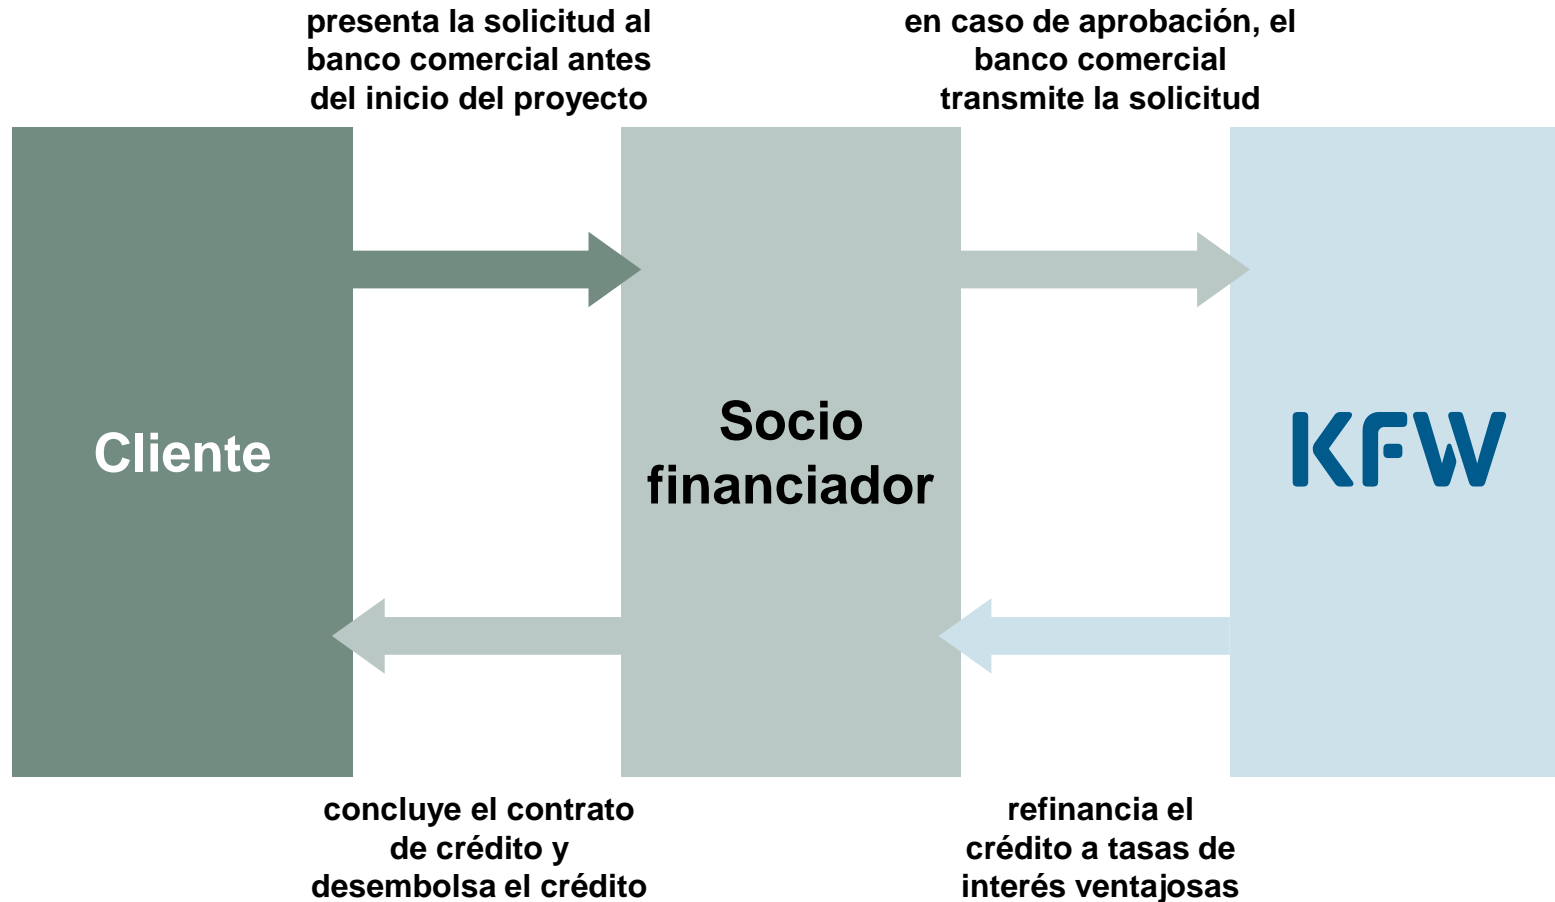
presenta la solicitud al banco comercial antes del inicio del proyecto

en caso de aprobación, el banco comercial transmite la solicitud

Cliente

Socio financiador

KFW

concluye el contrato de crédito y desembolsa el crédito

refinancia el crédito a tasas de interés ventajosas